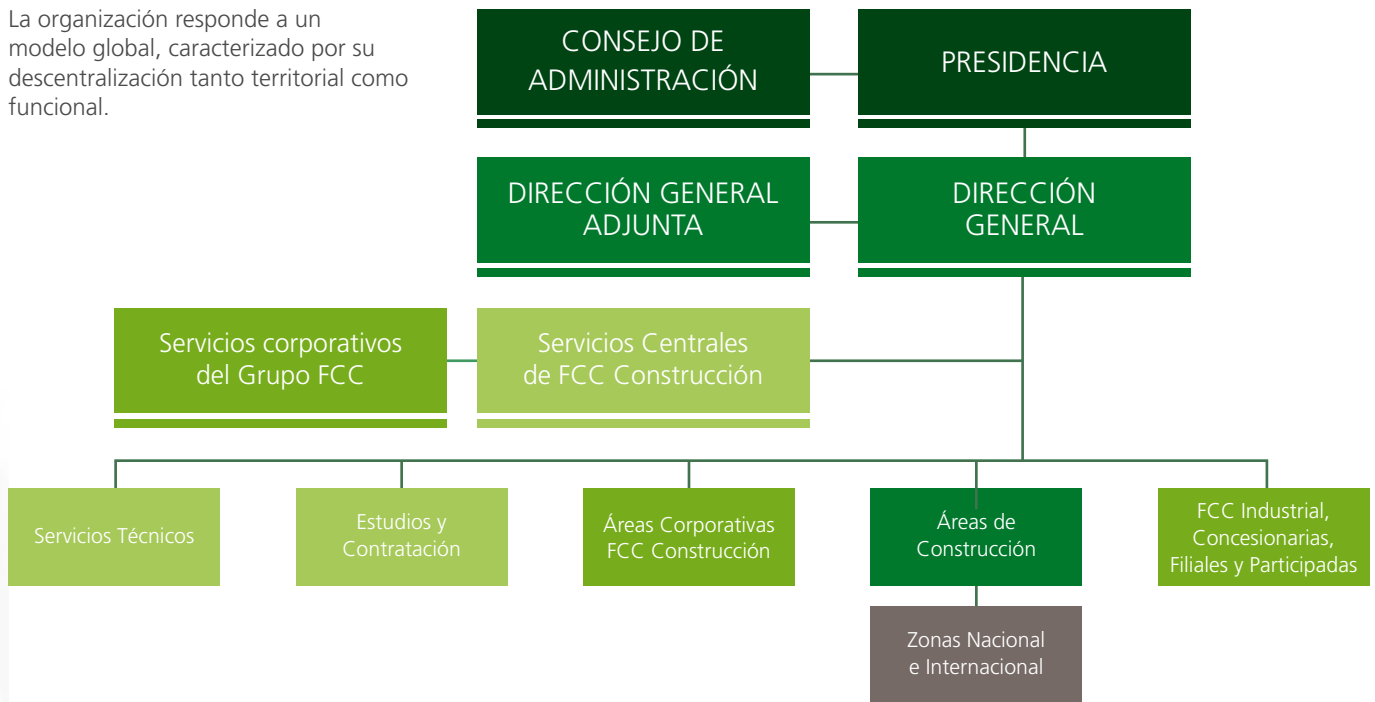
La organización responde a un modelo global, caracterizado por su descentralización tanto territorial como funcional.

CONSEJO DE ADMINISTRACIÓN

PRESIDENCIA

DIRECCIÓN GENERAL ADJUNTA

DIRECCIÓN GENERAL

Servicios corporativos del Grupo FCC

Servicios Centrales de FCC Construcción

Servicios Técnicos

Estudios y Contratación

Áreas Corporativas FCC Construcción

Áreas de Construcción

FCC Industrial, Concesionarias, Filiales y Participadas

Zonas Nacional e Internacional